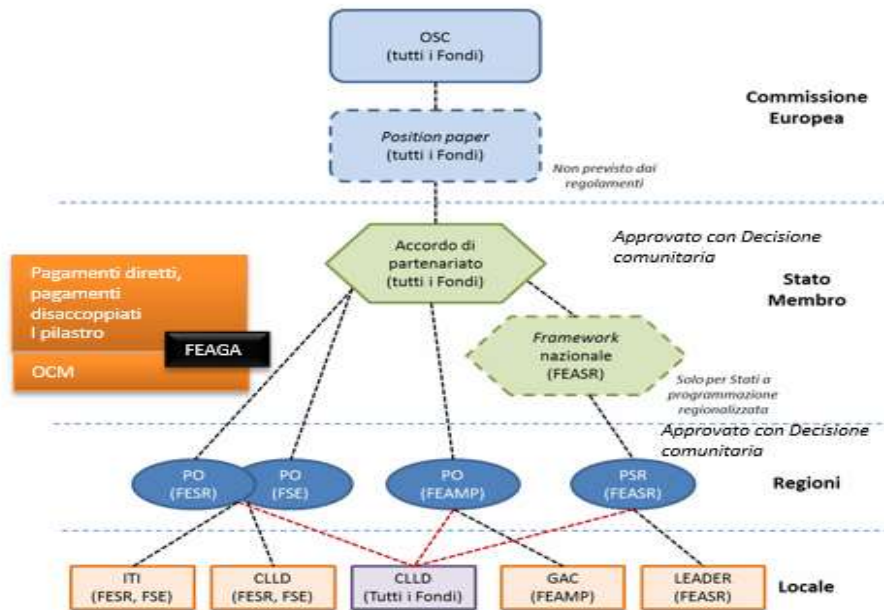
OSC
(tutti i Fondi)

Commissione Europea

Position paper
(tutti i Fondi)

Non previsto dai regolamenti

Approvato con Decisione comunitaria

Pagamenti diretti, pagamenti disaccoppiati I pilastro

FEAGA

OCM

Accordo di partenariato
(tutti i Fondi)

Stato Membro

Framework nazionale
(FEASR)

Solo per Stati a programmazione regionalizzata

Approvato con Decisione comunitaria

PO
(FESR)

PO
(FSE)

PO
(FEAMP)

PSR
(FEASR)

Regioni

ITI
(FESR, FSE)

CLLD
(FESR, FSE)

CLLD
(Tutti i Fondi)

GAC
(FEAMP)

LEADER
(FEASR)

Locale